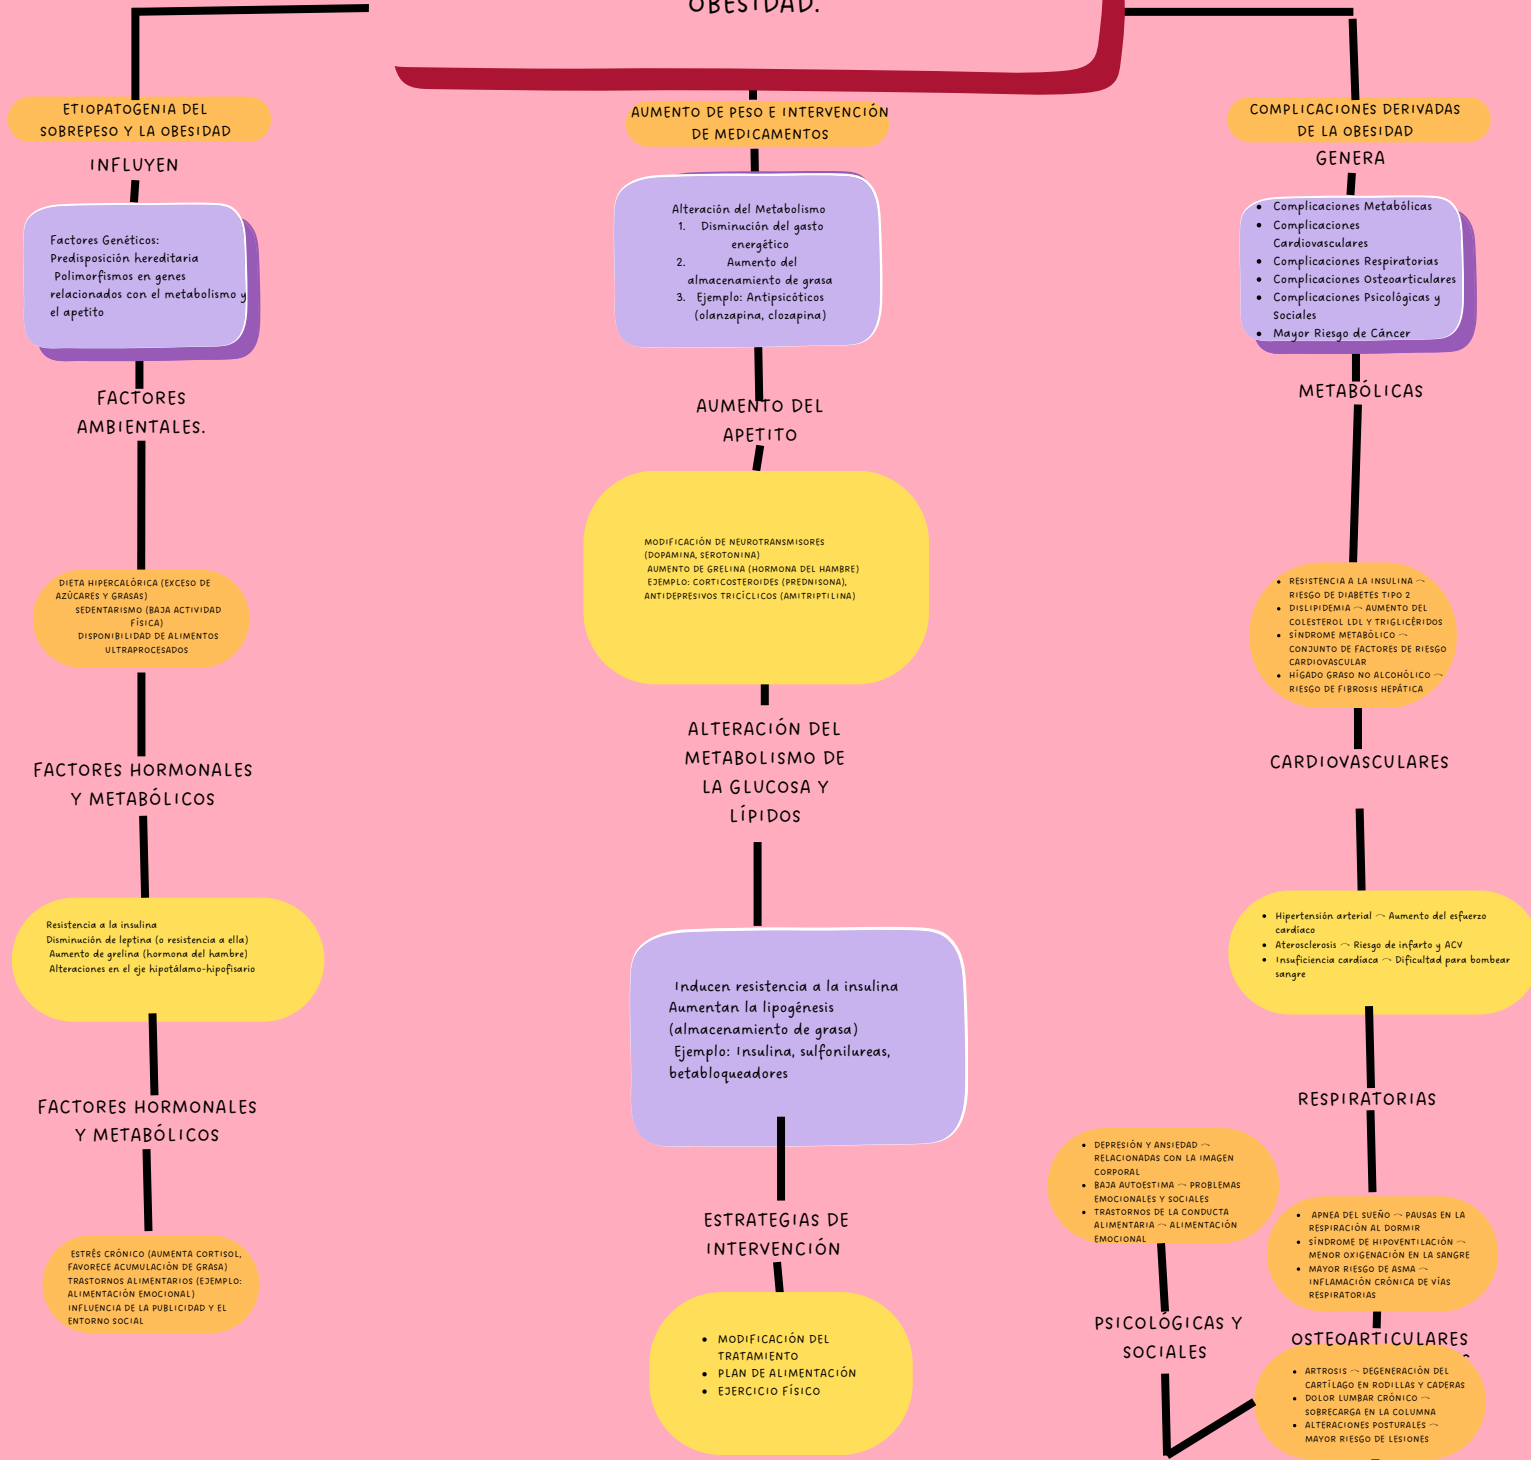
OBESIDAD.

ETIOPATOGENIA DEL SOBREPESO Y LA OBESIDAD

INFLUYEN

Factores Genéticos:
Predisposición hereditaria
Polimorfismos en genes relacionados con el metabolismo y el apetito

FACTORES AMBIENTALES.

DIETA HIPERCALÓRICA (EXCESO DE AZÚCARES Y GRASAS)
SEDENTARISMO (BAJA ACTIVIDAD FÍSICA)
DISPONIBILIDAD DE ALIMENTOS ULTRAPROCESADOS

FACTORES HORMONALES Y METABÓLICOS

Resistencia a la insulina
Disminución de leptina (o resistencia a ella)
Aumento de grelina (hormona del hambre)
Alteraciones en el eje hipotálamo-hipofisario

FACTORES HORMONALES Y METABÓLICOS

ESTRÉS CRÓNICO (AUMENTA CORTISOL, FAVORECE ACUMULACIÓN DE GRASA)
TRASTORNOS ALIMENTARIOS (EJEMPLO: ALIMENTACIÓN EMOCIONAL)
INFLUENCIA DE LA PUBLICIDAD Y EL ENTORNO SOCIAL

AUMENTO DE PESO E INTERVENCIÓN DE MEDICAMENTOS

Alteración del Metabolismo
1. Disminución del gasto energético
2. Aumento del almacenamiento de grasa
3. Ejemplo: Antipsicóticos (olanzapina, clozapina)

AUMENTO DEL APETITO

MODIFICACIÓN DE NEUROTRANSMISORES (DOPAMINA, SEROTONINA)
AUMENTO DE GRELINA (HORMONA DEL HAMBRE)
EJEMPLO: CORTICOSTEROIDES (PREDNISONA), ANTIDEPRESIVOS TRICÍCLICOS (AMITRIPTILINA)

ALTERACIÓN DEL METABOLISMO DE LA GLUCOSA Y LÍPIDOS

Inducen resistencia a la insulina
Aumentan la lipogénesis (almacenamiento de grasa)
Ejemplo: Insulina, sulfonilureas, betabloqueadores

ESTRATEGIAS DE INTERVENCIÓN

• MODIFICACIÓN DEL TRATAMIENTO
• PLAN DE ALIMENTACIÓN
• EJERCICIO FÍSICO

COMPLICACIONES DERIVADAS DE LA OBESIDAD

GENERA

• Complicaciones Metabólicas
• Complicaciones Cardiovasculares
• Complicaciones Respiratorias
• Complicaciones Osteoarticulares
• Complicaciones Psicológicas y Sociales
• Mayor Riesgo de Cáncer

METABÓLICAS

• RESISTENCIA A LA INSULINA → RIESGO DE DIABETES TIPO 2
• DISLIPIDEMIA → AUMENTO DEL COLESTEROL LDL Y TRIGLICÉRIDOS
• SÍNDROME METABÓLICO → CONJUNTO DE FACTORES DE RIESGO CARDIOVASCULAR
• HÍGADO GRASO NO ALCOHÓLICO → RIESGO DE FIBROSIS HEPÁTICA

CARDIOVASCULARES

• Hipertensión arterial → Aumento del esfuerzo cardíaco
• Aterosclerosis → Riesgo de infarto y ACV
• Insuficiencia cardíaca → Dificultad para bombear sangre

RESPIRATORIAS

• APNEA DEL SUEÑO → PAUSAS EN LA RESPIRACIÓN AL DORMIR
• SÍNDROME DE HIPOVENTILACIÓN → MENOR OXIGENACIÓN EN LA SANGRE
• MAYOR RIESGO DE ASMA → INFLAMACIÓN CRÓNICA DE VÍAS RESPIRATORIAS

• DEPRESIÓN Y ANSIEDAD → RELACIONADAS CON LA IMAGEN CORPORAL
• BAJA AUTOESTIMA → PROBLEMAS EMOCIONALES Y SOCIALES
• TRASTORNOS DE LA CONDUCTA ALIMENTARIA → ALIMENTACIÓN EMOCIONAL

PSICOLÓGICAS Y SOCIALES

OSTEOARTICULARES

• ARTROSIS → DEGENERACIÓN DEL CARTÍLAGO EN RODILLAS Y CADERAS
• DOLOR LUMBAR CRÓNICO → SOBRECARGA EN LA COLUMNA
• ALTERACIONES POSTURALES → MAYOR RIESGO DE LESIONES